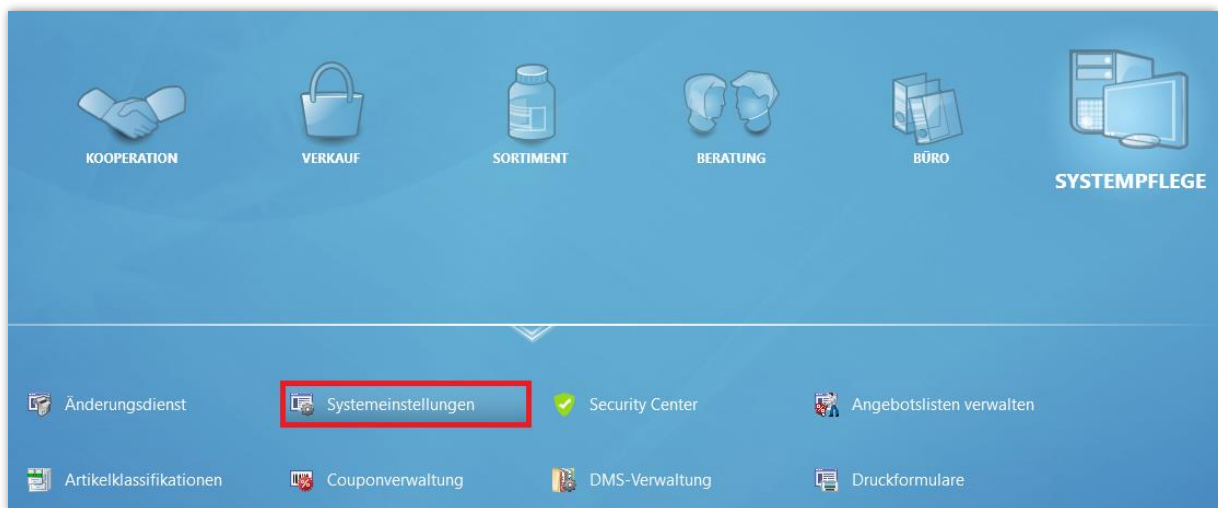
KOOPERATION

VERKAUF

SORTIMENT

BERATUNG

BÜRO

SYSTEMPFLEGE

Änderungsdienst

Systemeinstellungen

Security Center

Angebotslisten verwalten

Artikelklassifikationen

Couponverwaltung

DMS-Verwaltung

Druckformulare